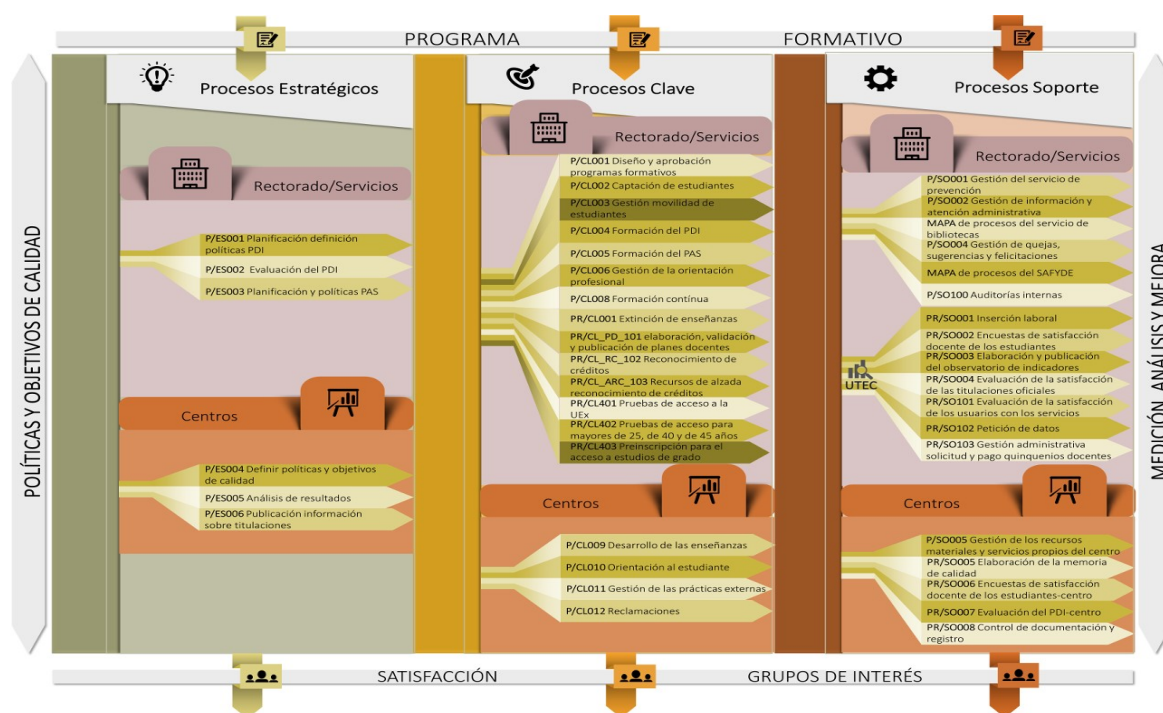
PROGRAMA FORMATIVO

POLÍTICAS Y OBJETIVOS DE CALIDAD

MEDICIÓN, ANÁLISIS Y MEJORA

Procesos Estratégicos

Rectorado/Servicios

P/ES001 Planificación definición políticas PDI
P/ES002 Evaluación del PDI
P/ES003 Planificación y políticas PAS

Centros

P/ES004 Definir políticas y objetivos de calidad
P/ES005 Análisis de resultados
P/ES006 Publicación información sobre titulaciones

Procesos Clave

Rectorado/Servicios

P/CL001 Diseño y aprobación programas formativos
P/CL002 Captación de estudiantes
P/CL003 Gestión movilidad de estudiantes
P/CL004 Formación del PDI
P/CL005 Formación del PAS
P/CL006 Gestión de la orientación profesional
P/CL008 Formación contínua
PR/CL001 Extinción de enseñanzas
PR/CL_PD_101 elaboración, validación y publicación de planes docentes
PR/CL_RC_102 Reconocimiento de créditos
PR/CL_ARC_103 Recursos de alzada reconocimiento de créditos
PR/CL401 Pruebas de acceso a la UEx
PR/CL402 Pruebas de acceso para mayores de 25, de 40 y de 45 años
PR/CL403 Preinscripción para el acceso a estudios de grado

Centros

P/CL009 Desarrollo de las enseñanzas
P/CL010 Orientación al estudiante
P/CL011 Gestión de las prácticas externas
P/CL012 Reclamaciones

Procesos Soporte

Rectorado/Servicios

P/SO001 Gestión del servicio de prevención
P/SO002 Gestión de información y atención administrativa
MAPA de procesos del servicio de bibliotecas
P/SO004 Gestión de quejas, sugerencias y felicitaciones
MAPA de procesos del SAFYDE
P/SO100 Auditorías internas
PR/SO001 Inserción laboral
PR/SO002 Encuestas de satisfacción docente de los estudiantes
PR/SO003 Elaboración y publicación del observatorio de indicadores
PR/SO004 Evaluación de la satisfacción de las titulaciones oficiales
PR/SO101 Evaluación de la satisfacción de los usuarios con los servicios
PR/SO102 Petición de datos
PR/SO103 Gestión administrativa solicitud y pago quinquenios docentes

UTEC

Centros

P/SO005 Gestión de los recursos materiales y servicios propios del centro
PR/SO005 Elaboración de la memoria de calidad
PR/SO006 Encuestas de satisfacción docente de los estudiantes-centro
PR/SO007 Evaluación del PDI-centro
PR/SO008 Control de documentación y registro

SATISFACCIÓN GRUPOS DE INTERÉS